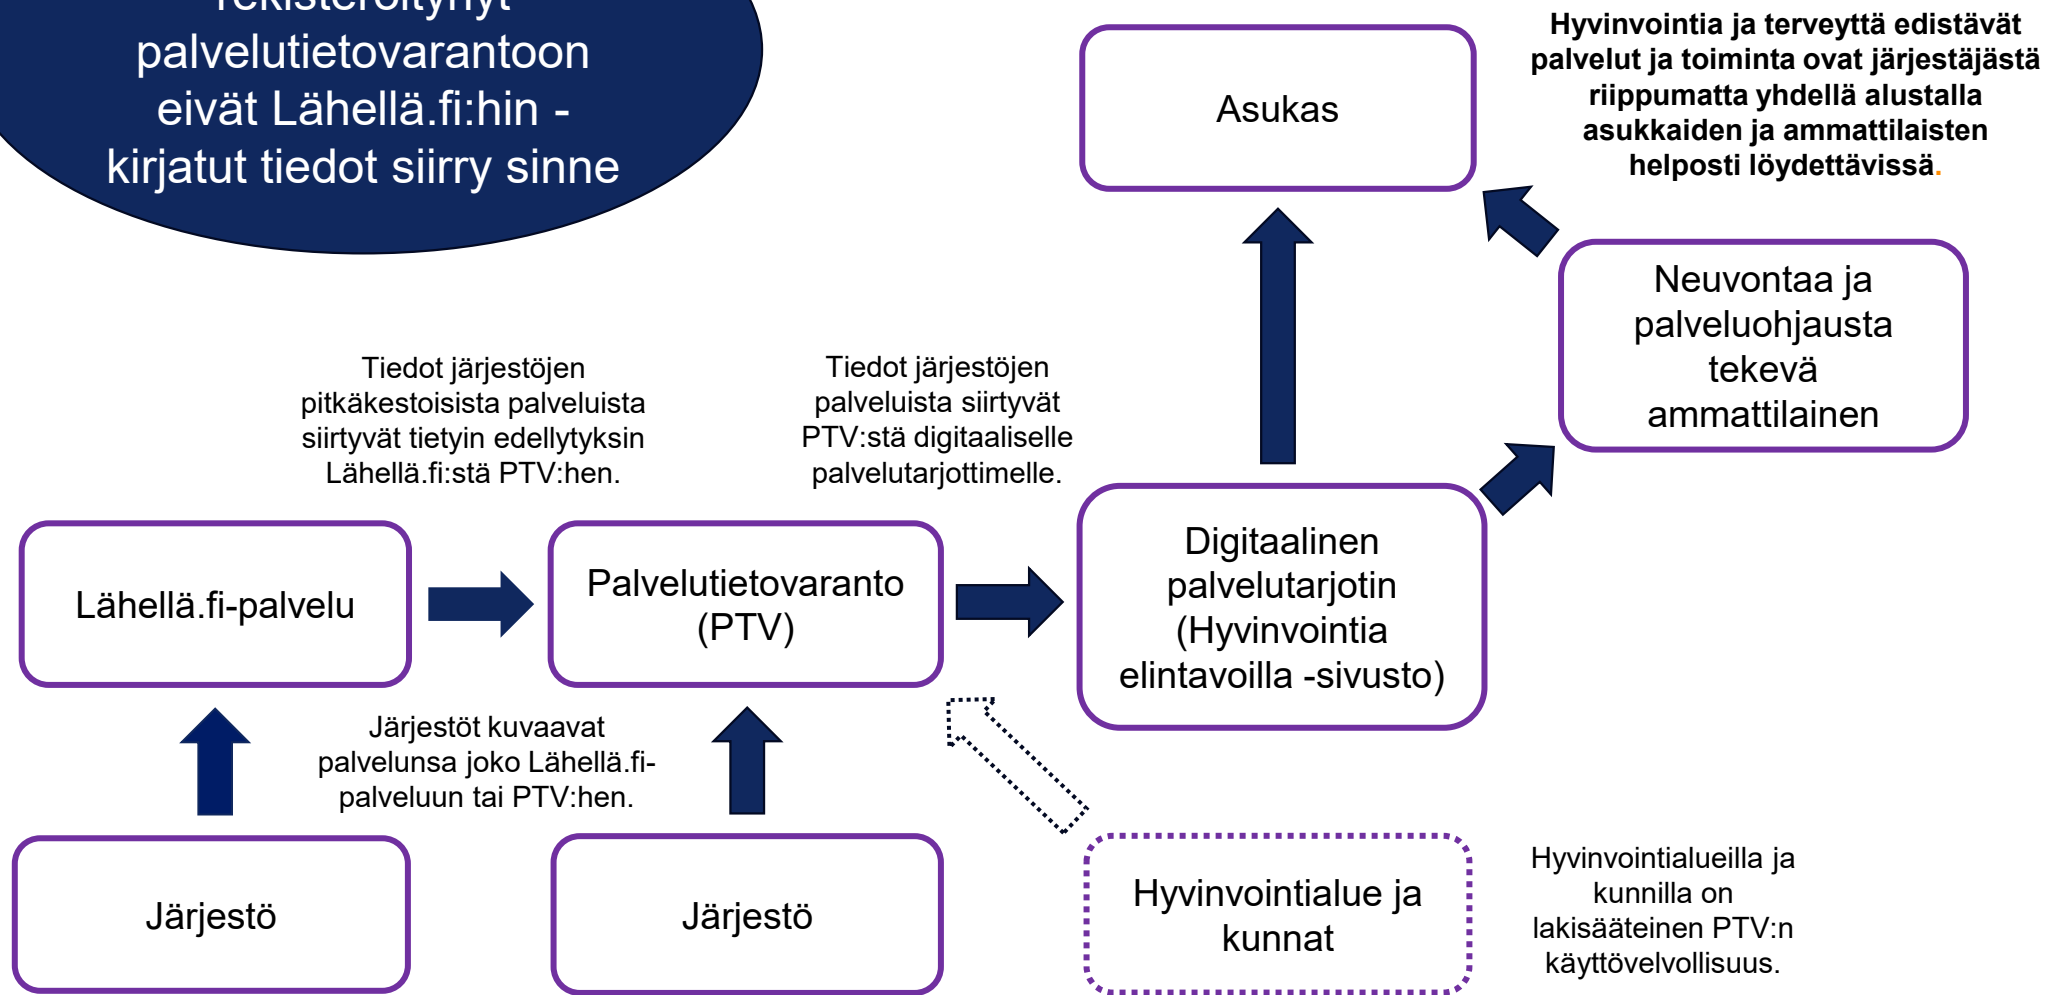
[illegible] palvelutietovarantoon eivät Lähellä.fi:hin - kirjatut tiedot siirry sinne

Asukas

Hyvinvointia ja terveyttä edistävät palvelut ja toiminta ovat järjestäjästä riippumatta yhdellä alustalla asukkaiden ja ammattilaisten helposti löydettävissä.

Neuvontaa ja palveluohjausta tekevä ammattilainen

Tiedot järjestöjen pitkäkestoisista palveluista siirtyvät tietyin edellytyksin Lähellä.fi:stä PTV:hen.

Tiedot järjestöjen palveluista siirtyvät PTV:stä digitaaliselle palvelutarjottimelle.

Lähellä.fi-palvelu

Palvelutietovaranto (PTV)

Digitaalinen palvelutarjotin (Hyvinvointia elintavoilla -sivusto)

Järjestöt kuvaavat palvelunsa joko Lähellä.fi-palveluun tai PTV:hen.

Järjestö

Järjestö

Hyvinvointialue ja kunnat

Hyvinvointialueilla ja kunnilla on lakisääteinen PTV:n käyttövelvollisuus.